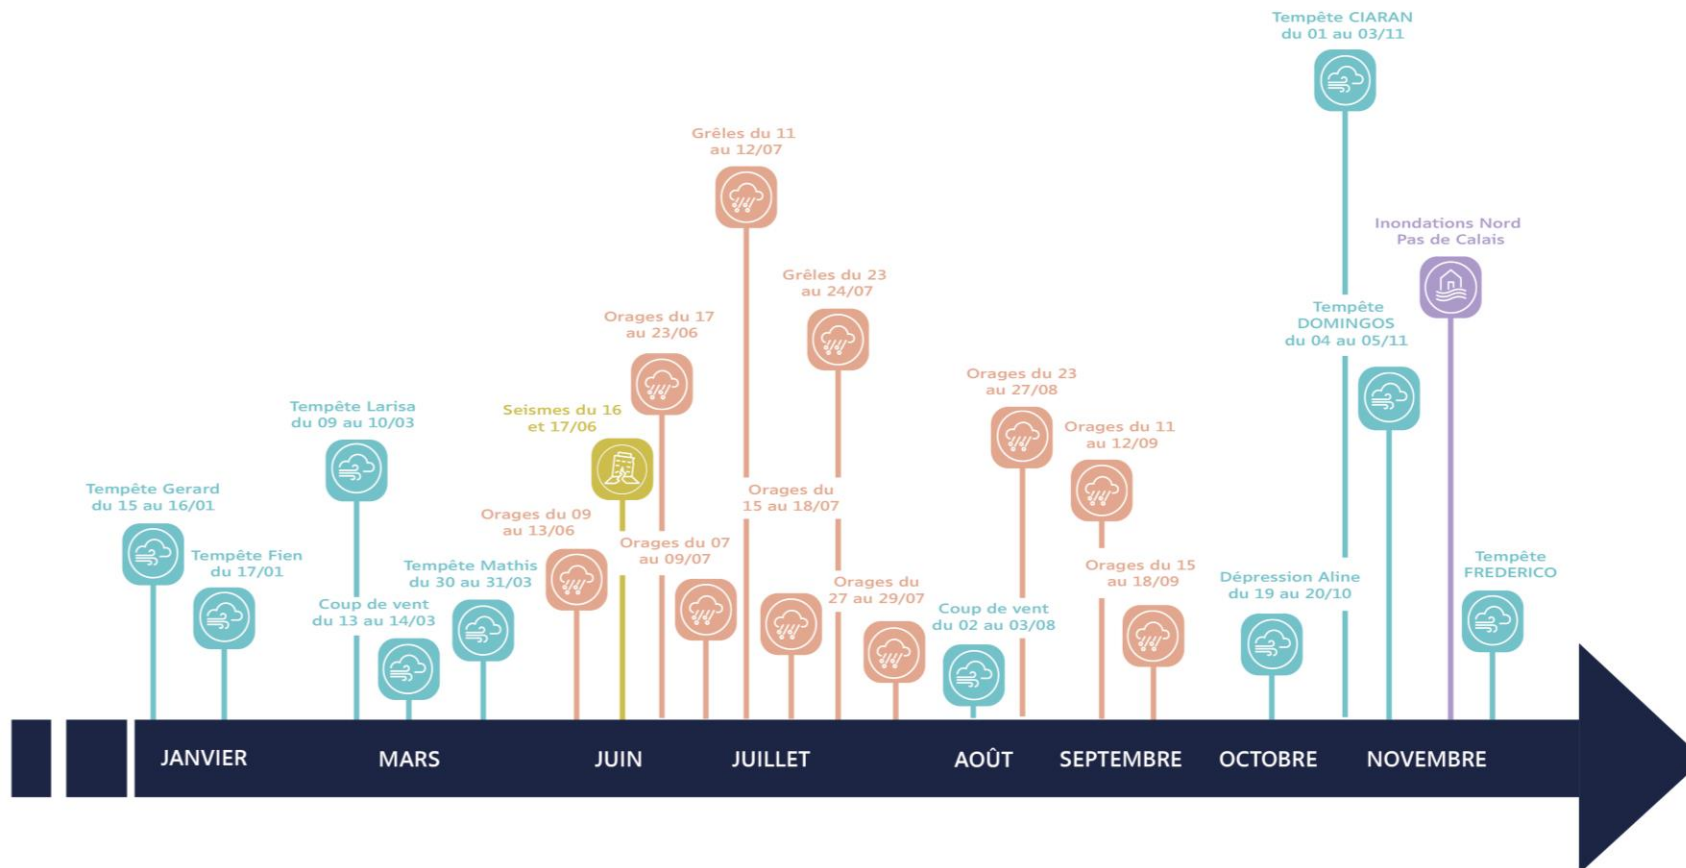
Tempête CIARAN du 01 au 03/11

Grêles du 11 au 12/07

Inondations Nord Pas de Calais

Grêles du 23 au 24/07

Tempête DOMINGOS du 04 au 05/11

Orages du 17 au 23/06

Orages du 23 au 27/08

Tempête Larisa du 09 au 10/03

Seismes du 16 et 17/06

Orages du 11 au 12/09

Tempête Gerard du 15 au 16/01

Orages du 15 au 18/07

Orages du 09 au 13/06

Tempête Fien du 17/01

Orages du 07 au 09/07

Tempête Mathis du 30 au 31/03

Orages du 15 au 18/09

Dépression Aline du 19 au 20/10

Tempête FREDERICO

Orages du 27 au 29/07

Coup de vent du 13 au 14/03

Coup de vent du 02 au 03/08

JANVIER

MARS

JUIN

JUILLET

AOÛT

SEPTEMBRE

OCTOBRE

NOVEMBRE